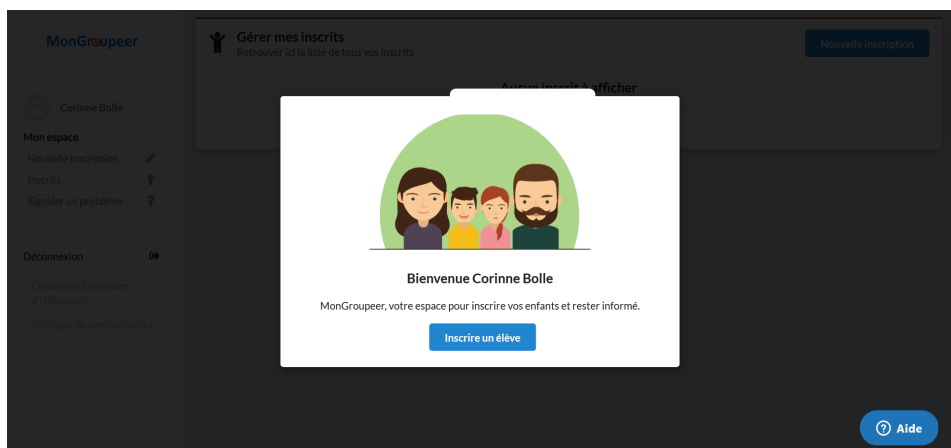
MonGroupeer

Corinne Bolle

Mon espace

Nouvelle inscription

Inscrits

Signaler un problème

Déconnexion

Conditions Générales d'Utilisation

Politique de confidentialité

Gérer mes inscrits
Retrouver ici la liste de tous vos inscrits

Nouvelle inscription

Aucun inscrit à afficher

Bienvenue Corinne Bolle

MonGroupeer, votre espace pour inscrire vos enfants et rester informé.

Inscrire un élève

Aide